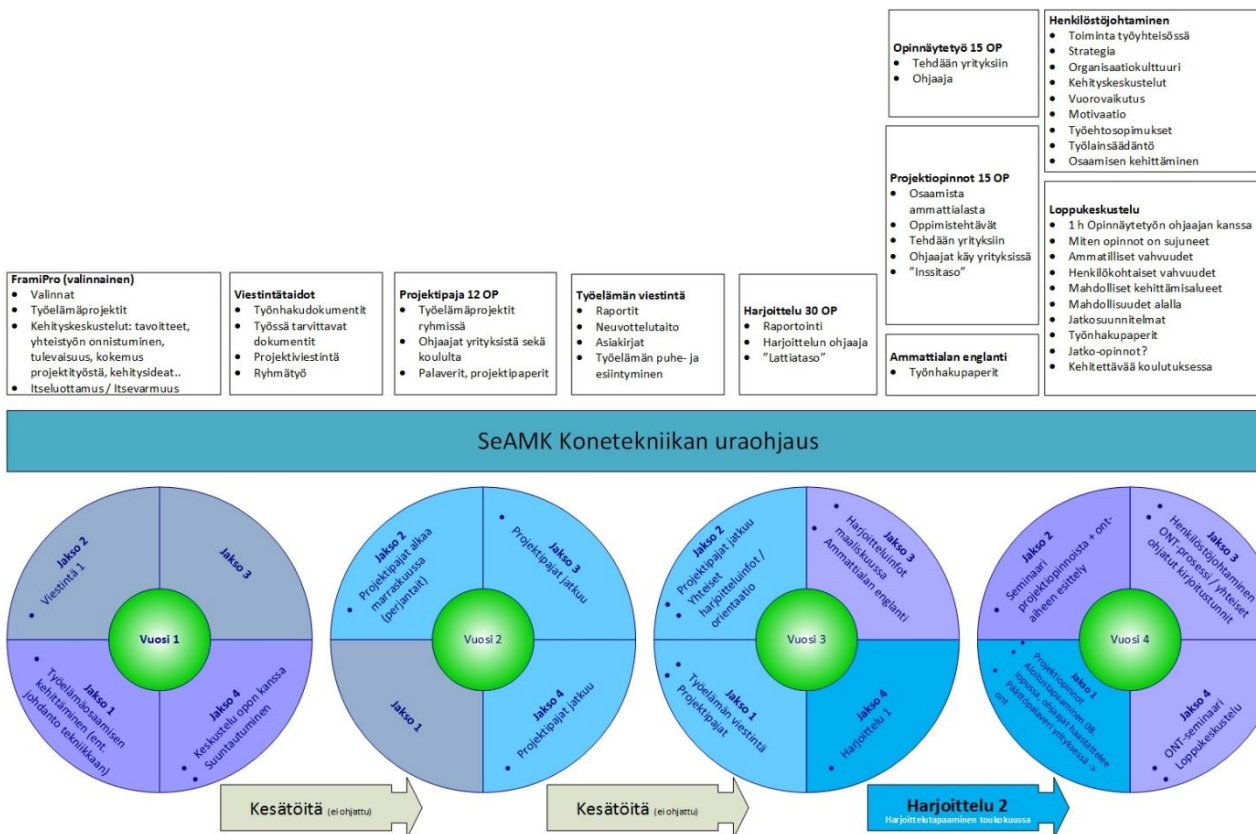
Opinnäytetyö 15 OP
• Tehdään yrityksiin
• Ohjaaja

Henkilöstöjohtaminen
• Toiminta työyhteisössä
• Strategia
• Organisaatiokulttuuri
• Kehityskeskustelut
• Vuorovaikutus
• Motivaatio
• Työehtosopimukset
• Työlainsäädäntö
• Osaamisen kehittäminen

Projektiopinnot 15 OP
• Osaamista ammattialasta
• Oppimistehtävät
• Tehdään yrityksiin
• Ohjaajat käy yrityksissä
• "Inssitaso"

Loppukeskustelu
• 1 h Opinnäytetyön ohjaajan kanssa
• Miten opinnot on sujuneet
• Ammatilliset vahvuudet
• Henkilökohtaiset vahvuudet
• Mahdolliset kehittämisalueet
• Mahdollisuudet alalla
• Jatkosuunnitelmat
• Työnhakupaperit
• Jatko-opinnot?
• Kehitettävää koulutuksessa

FramiPro (valinnainen)
• Valinnat
• Työelämäprojektit
• Kehityskeskustelut: tavoitteet, yhteistyön onnistuminen, tulevaisuus, kokemus projektityöstä, kehitysideat..
• Itseluottamus / Itsevarmuus

Viestintätaidot
• Työnhakudokumentit
• Työssä tarvittavat dokumentit
• Projektiviestintä
• Ryhmätyö

Projektipaja 12 OP
• Työelämäprojektit ryhmissä
• Ohjaajat yrityksistä sekä koululta
• Palaverit, projektipaperit

Työelämän viestintä
• Raportit
• Neuvottelutaito
• Asiakirjat
• Työelämän puhe- ja esiintyminen

Harjoittelu 30 OP
• Raportointi
• Harjoittelun ohjaaja
• "Lattiataso"

Ammattialan englanti
• Työnhakupaperit

SeAMK Konetekniikan uraohjaus

Vuosi 1
Jakso 2
• Viestintä 1
Jakso 3
Jakso 1
• Työelämäosaamisen kehittäminen (ent. johdanto tekniikkaan)
Jakso 4
• Keskustelu opon kanssa
• Suuntautuminen

Vuosi 2
Jakso 2
• Projektipajat alkaa marraskuussa (perjantai)
Jakso 3
• Projektipajat jatkuu
Jakso 1
Jakso 4
• Projektipajat jatkuu

Vuosi 3
Jakso 2
• Projektipajat jatkuu
• Yhteiset harjoitteluinfot / orientaatio
Jakso 3
• Harjoitteluinfot maaliskuussa
• Ammattialan englanti
Jakso 1
• Työelämän viestintä
• Projektipajat
Jakso 4
• Harjoittelu 1

Vuosi 4
Jakso 2
• Seminaari projektiopinnoista + ont-aiheen esittely
Jakso 3
• Henkilöstöjohtaminen
• ONT-prosessi / yhteiset ohjatut kirjoitustunnit
Jakso 1
• Projektiopinnot
• Aloitusseminaari ja lopussa ohjaaja haastattelee
• Päättöpalaveri yrityksessä -> ont
Jakso 4
• ONT-seminaari
• Loppukeskustelu

Kesätöitä (ei ohjattu)
Kesätöitä (ei ohjattu)
Harjoittelu 2
Harjoittelutapaaminen toukokuussa